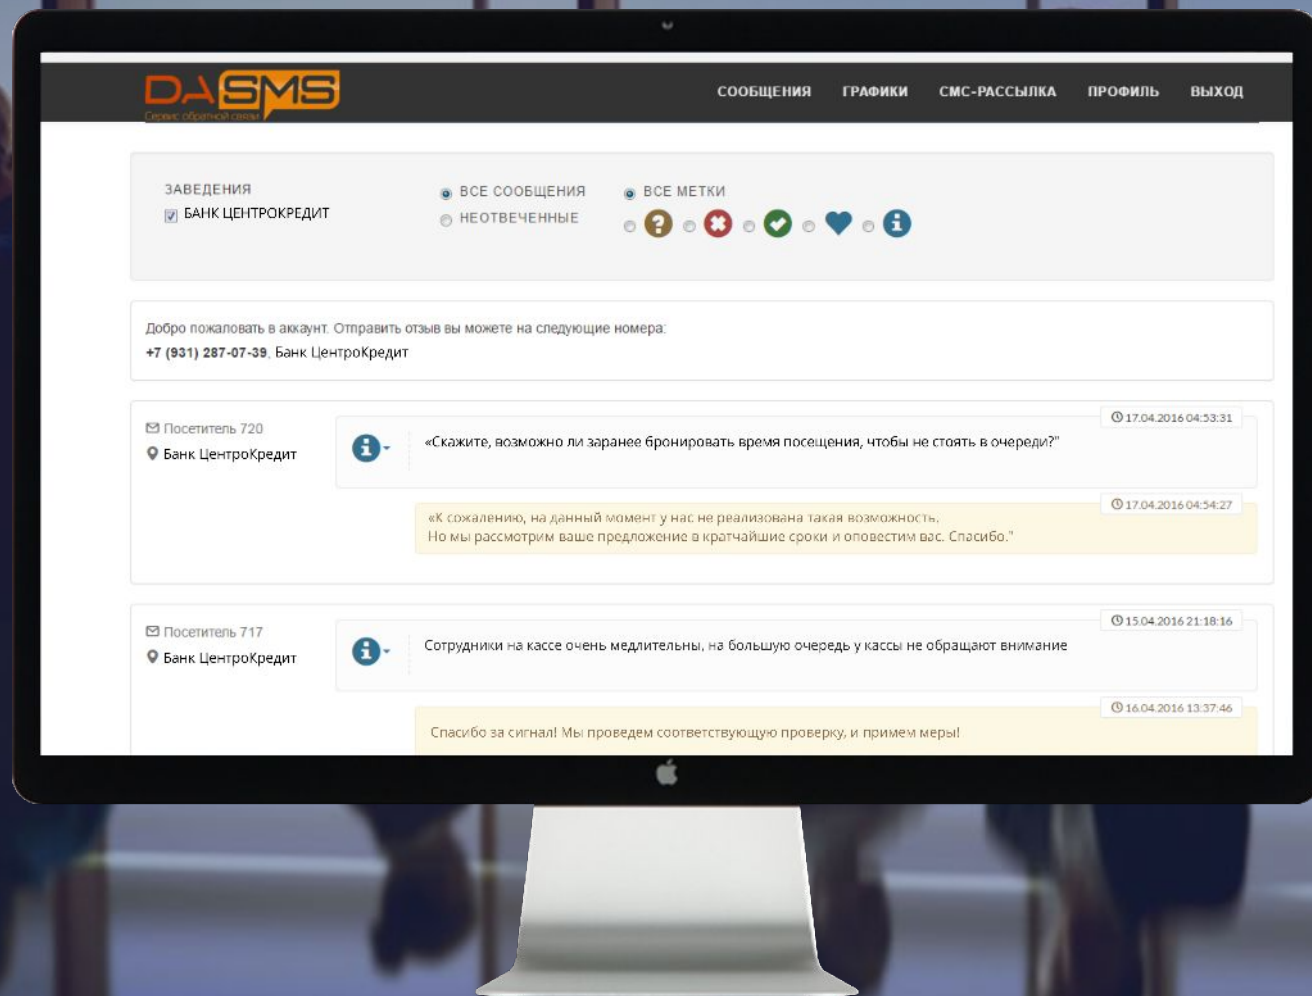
DASMS
Сервис обратной связи

СООБЩЕНИЯ ГРАФИКИ СМС-РАССЫЛКА ПРОФИЛЬ ВЫХОД

ЗАВЕДЕНИЯ
БАНК ЦЕНТРОКРЕДИТ

ВСЕ СООБЩЕНИЯ
НЕОТВЕЧЕННЫЕ

ВСЕ МЕТКИ

Добро пожаловать в аккаунт. Отправить отзыв вы можете на следующие номера:
+7 (931) 287-07-39, Банк ЦентроКредит

Посетитель 720
Банк ЦентроКредит

17.04.2016 04:53:31
«Скажите, возможно ли заранее бронировать время посещения, чтобы не стоять в очереди?"

17.04.2016 04:54:27
«К сожалению, на данный момент у нас не реализована такая возможность.
Но мы рассмотрим ваше предложение в кратчайшие сроки и оповестим вас. Спасибо."

Посетитель 717
Банк ЦентроКредит

15.04.2016 21:18:16
Сотрудники на кассе очень медлительны, на большую очередь у кассы не обращают внимание

16.04.2016 13:37:46
Спасибо за сигнал! Мы проведем соответствующую проверку, и примем меры!